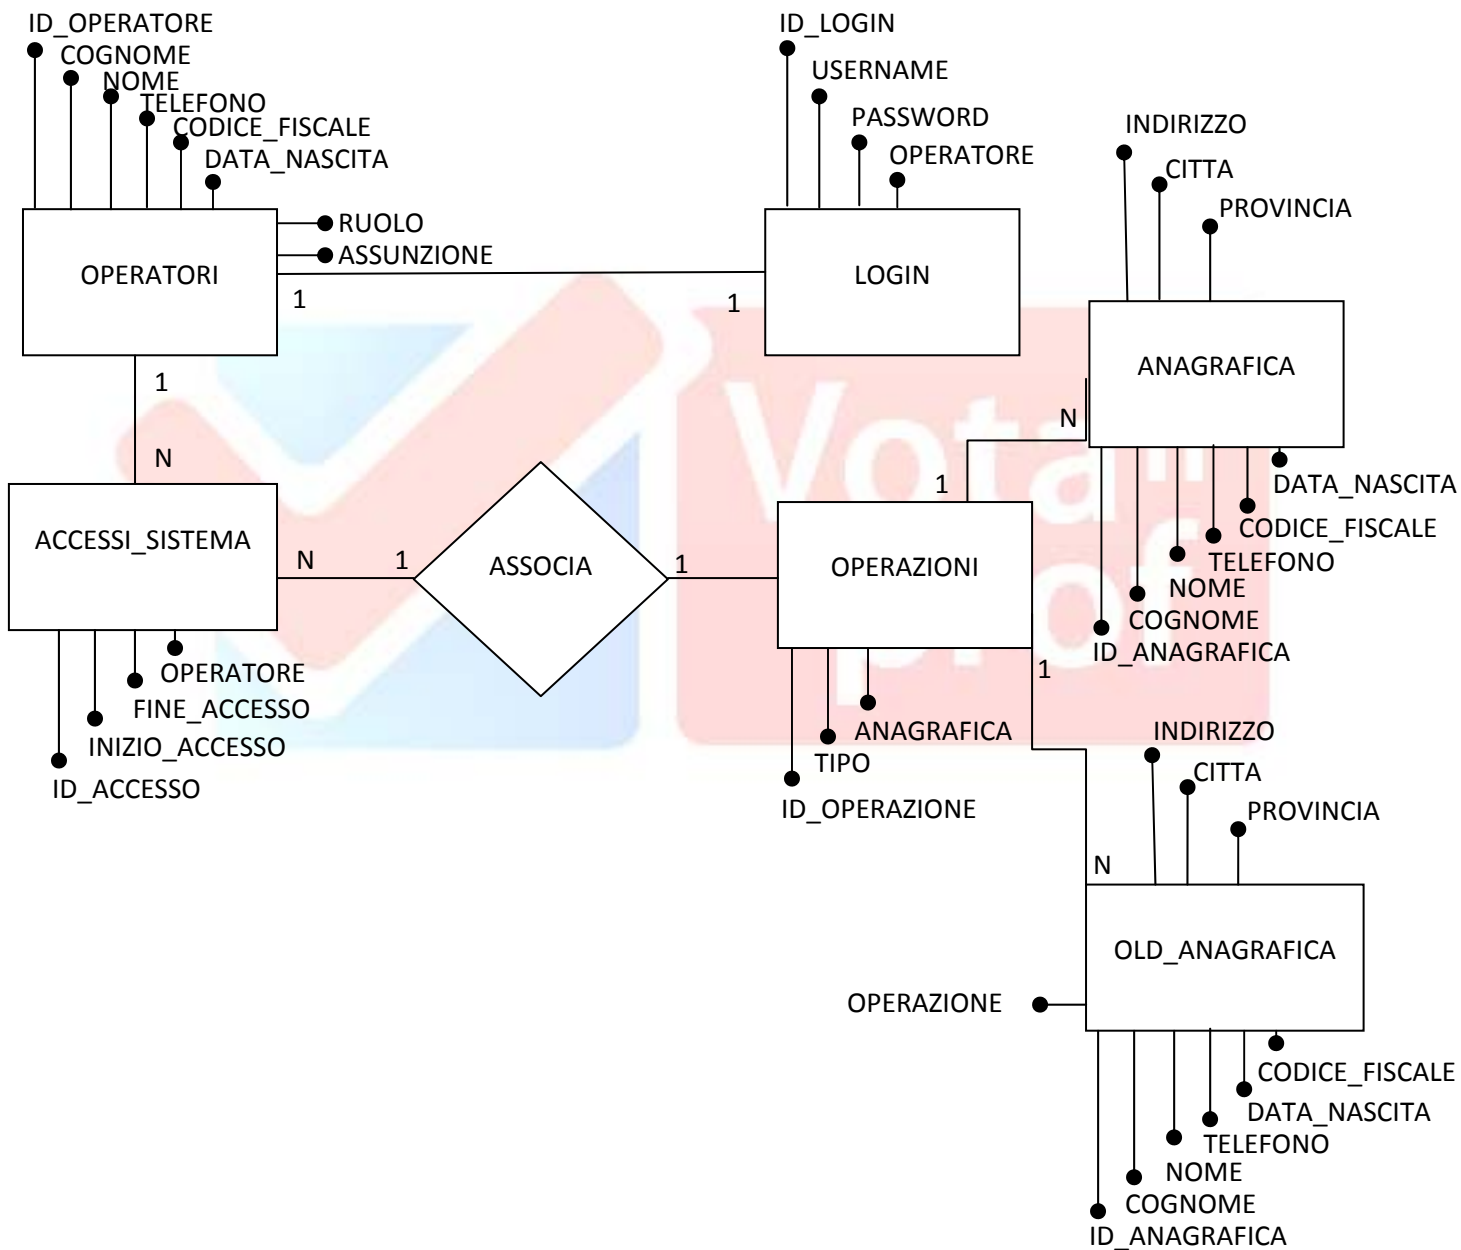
ID_OPERATORE
COGNOME
NOME
TELEFONO
CODICE_FISCALE
DATA_NASCITA
RUOLO
ASSUNZIONE
OPERATORI
1
1
N

ID_LOGIN
USERNAME
PASSWORD
OPERATORE
LOGIN
1

INDIRIZZO
CITTA
PROVINCIA
ANAGRAFICA
N
DATA_NASCITA
CODICE_FISCALE
TELEFONO
NOME
COGNOME
ID_ANAGRAFICA

ACCESSI_SISTEMA
N
1
ASSOCIA
1
OPERATORE
FINE_ACCESSO
INIZIO_ACCESSO
ID_ACCESSO

1
OPERAZIONI
1
ANAGRAFICA
TIPO
ID_OPERAZIONE

INDIRIZZO
CITTA
PROVINCIA
N
OLD_ANAGRAFICA
OPERAZIONE
CODICE_FISCALE
DATA_NASCITA
TELEFONO
NOME
COGNOME
ID_ANAGRAFICA